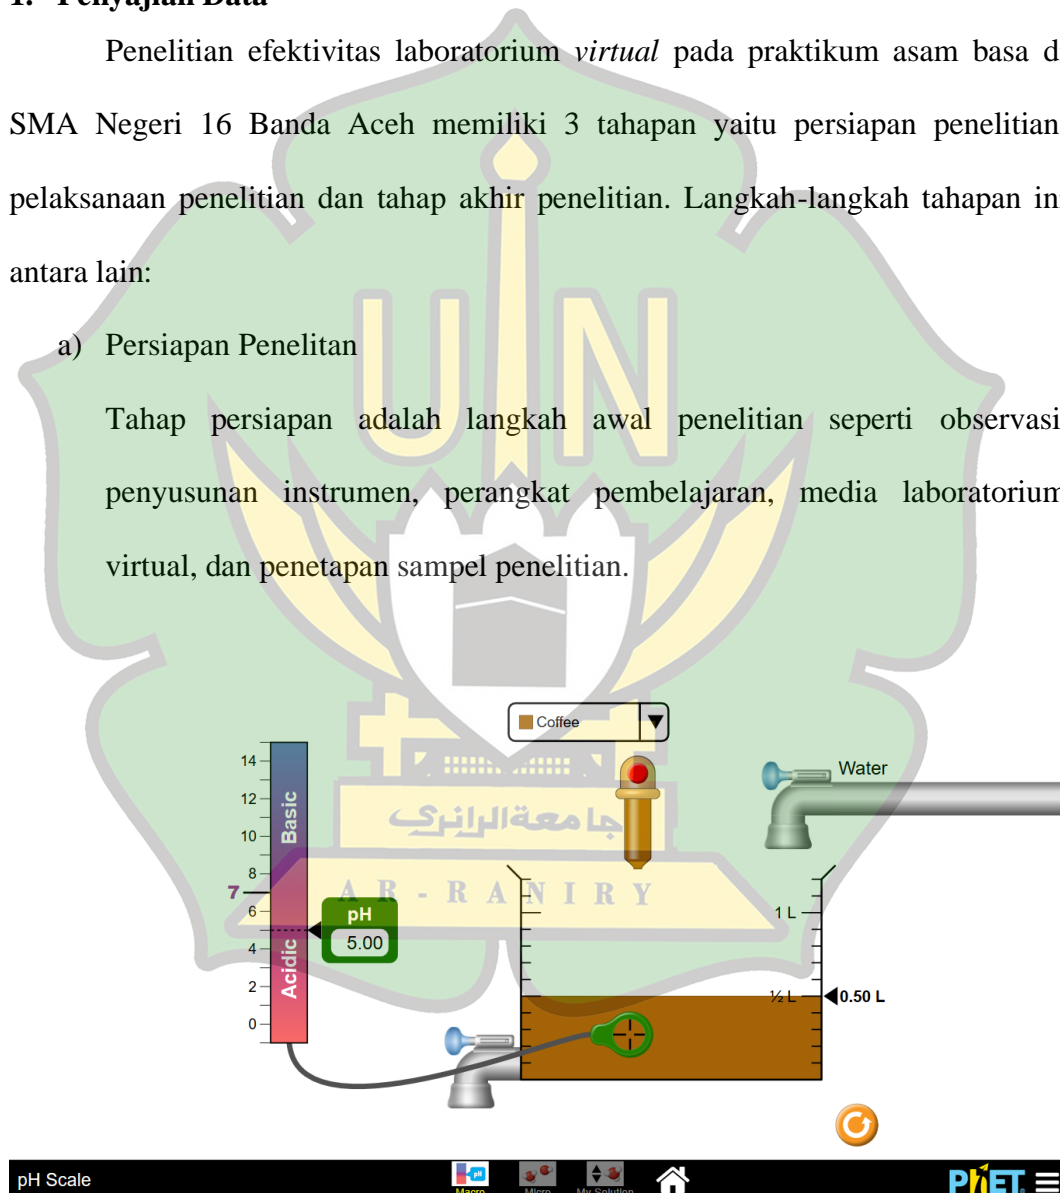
1. Penyajian Data

Penelitian efektivitas laboratorium *virtual* pada praktikum asam basa d SMA Negeri 16 Banda Aceh memiliki 3 tahapan yaitu persiapan penelitian pelaksanaan penelitian dan tahap akhir penelitian. Langkah-langkah tahapan in antara lain:

a) Persiapan Penelitan

Tahap persiapan adalah langkah awal penelitian seperti observasi penyusunan instrumen, perangkat pembelajaran, media laboratorium virtual, dan penetapan sampel penelitian.

جامعةالرانري
A R - R A N I R Y

Coffee

Water

14
12
10
8
7
6
4
2
0

Basic
Acidic

pH
5.00

1 L
½ L
0.50 L

pH Scale
Macro
Micro
My Solution
PhET